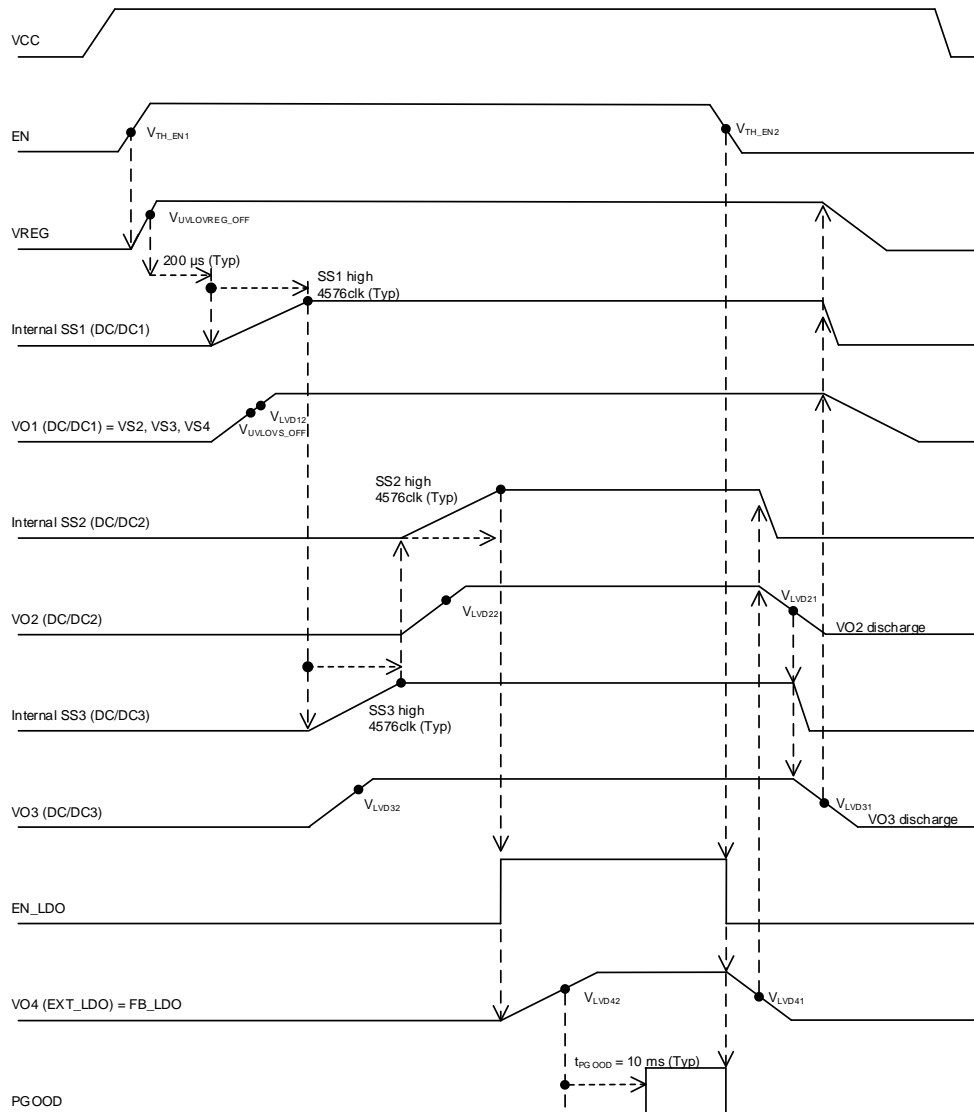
VCC

EN
$V_{TH\_EN1}$
$V_{TH\_EN2}$

VREG
$V_{UVLOVREG\_OFF}$
200 µs (Typ)

SS1 high
4576clk (Typ)
Internal SS1 (DC/DC1)

VO1 (DC/DC1) = VS2, VS3, VS4
$V_{LVD12}$
$V_{UVLOVS\_OFF}$

SS2 high
4576clk (Typ)
Internal SS2 (DC/DC2)

VO2 (DC/DC2)
$V_{LVD22}$
$V_{LVD21}$
VO2 discharge

Internal SS3 (DC/DC3)
SS3 high
4576clk (Typ)

VO3 (DC/DC3)
$V_{LVD32}$
$V_{LVD31}$
VO3 discharge

EN_LDO

VO4 (EXT_LDO) = FB_LDO
$V_{LVD42}$
$V_{LVD41}$

$t_{PGOOD}$ = 10 ms (Typ)
PGOOD